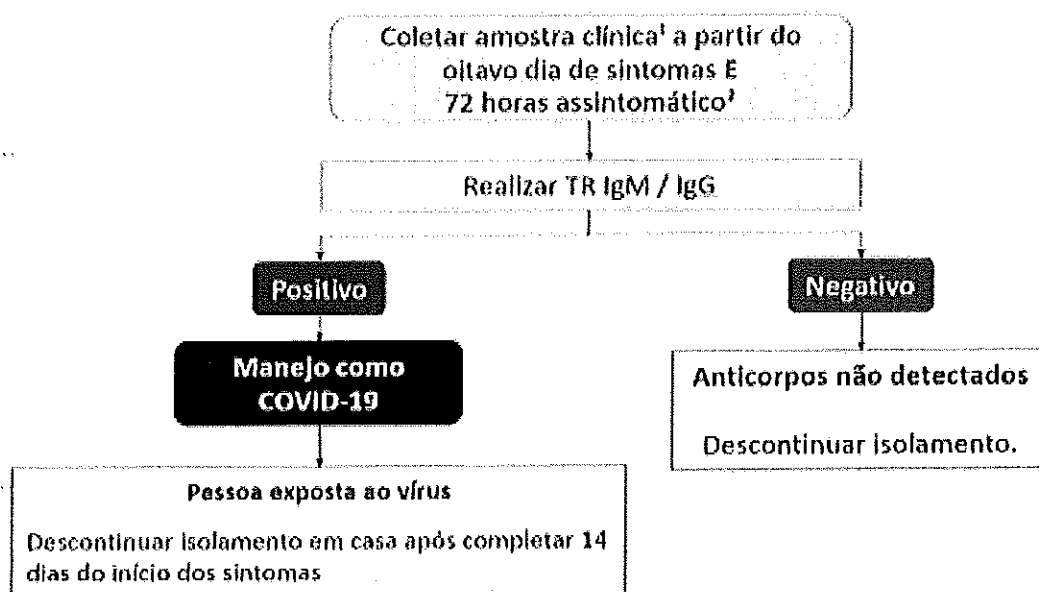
Coletar amostra clínica¹ a partir do oitavo dia de sintomas E 72 horas assintomático²

Realizar TR IgM / IgG

Positivo

Negativo

Manejo como COVID-19

Anticorpos não detectados

Descontinuar isolamento.

Pessoa exposta ao vírus

Descontinuar isolamento em casa após completar 14 dias do início dos sintomas